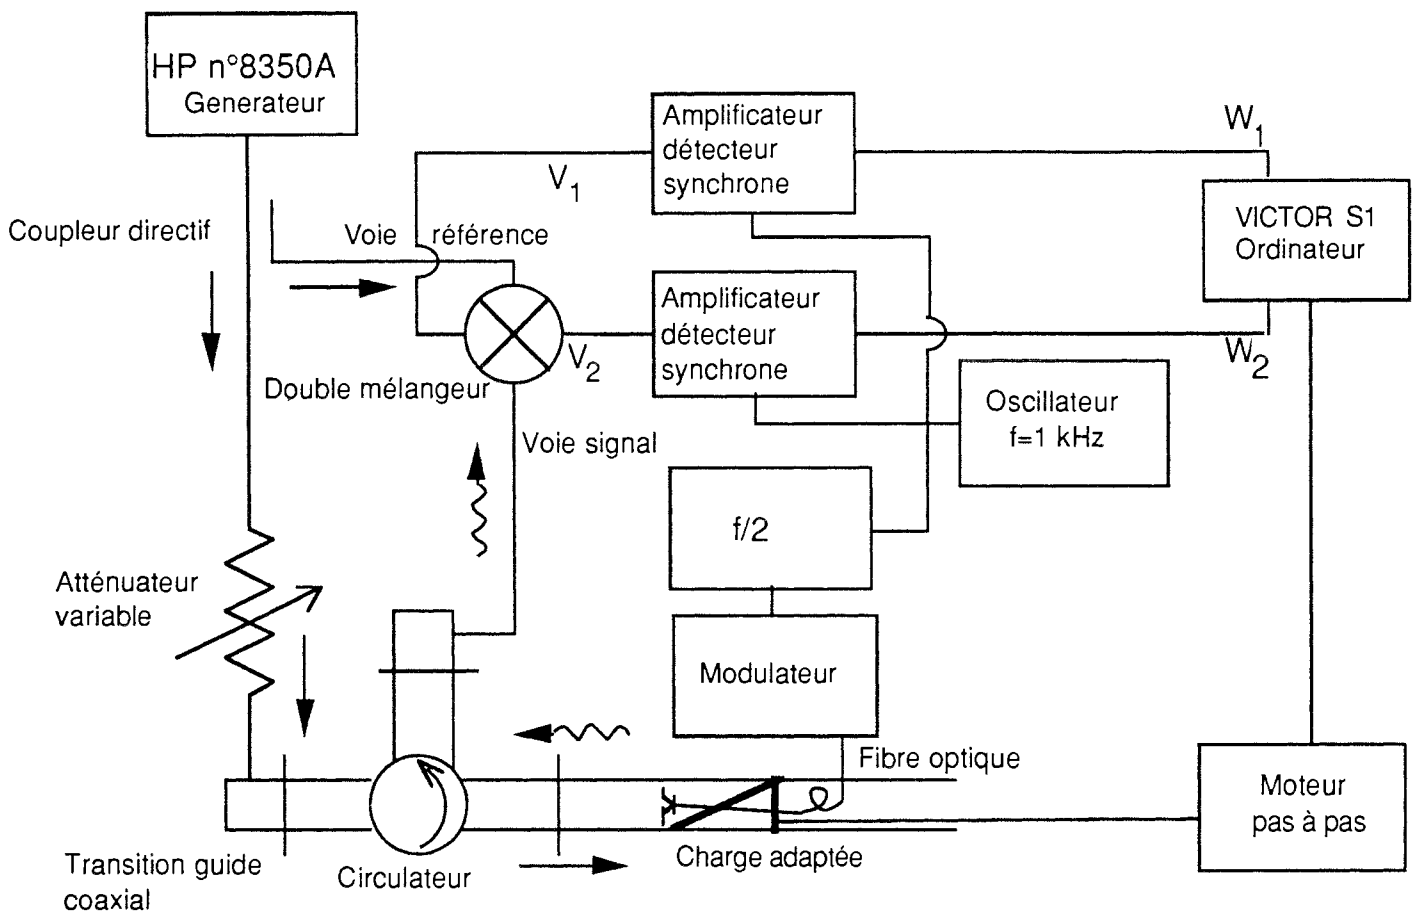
HP n°8350A
Generateur

Amplificateur
détecteur
synchrone

$W_1$

$V_1$

VICTOR S1
Ordinateur

Coupleur directif

Voie référence

Amplificateur
détecteur
synchrone

$W_2$

$V_2$

Double mélangeur

Oscillateur
f=1 kHz

Voie signal

f/2

Atténuateur
variable

Modulateur

Fibre optique

Moteur
pas à pas

Transition guide
coaxial

Circulateur

Charge adaptée